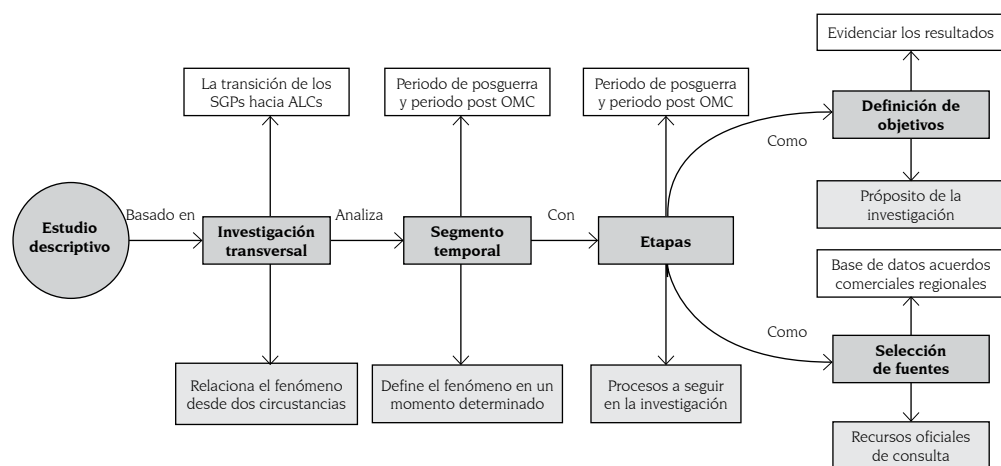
Estudio descriptivo

Basado en

Investigación transversal

La transición de los SGPs hacia ALCs

Relaciona el fenómeno desde dos circunstancias

Analiza

Segmento temporal

Periodo de posguerra y periodo post OMC

Define el fenómeno en un momento determinado

Con

Etapas

Periodo de posguerra y periodo post OMC

Procesos a seguir en la investigación

Como

Definición de objetivos

Evidenciar los resultados

Própósito de la investigación

Como

Selección de fuentes

Base de datos acuerdos comerciales regionales

Recursos oficiales de consulta